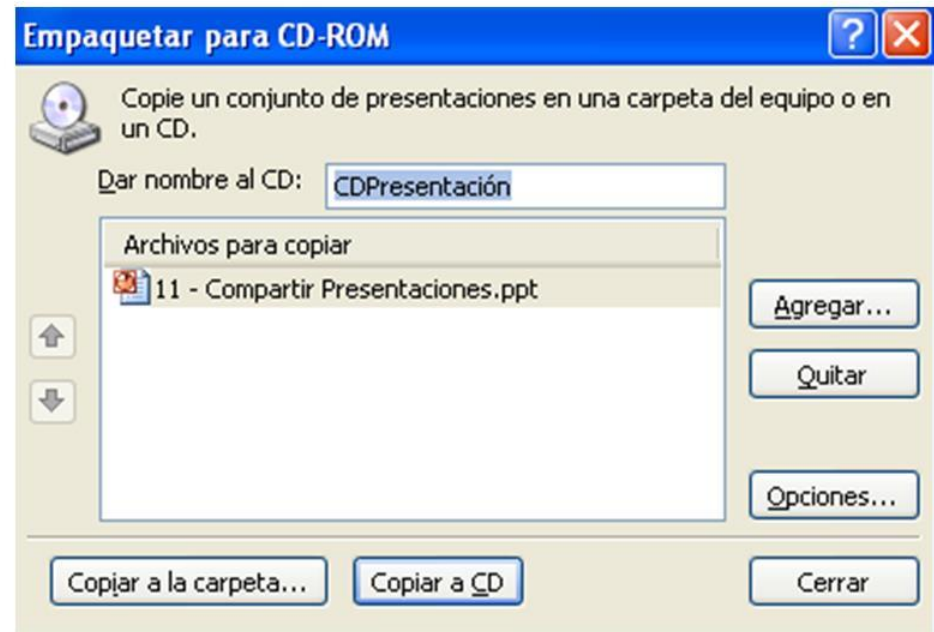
Empaquetar para CD-ROM

?

Copie un conjunto de presentaciones en una carpeta del equipo o en un CD.

Dar nombre al CD: CDPresentación

Archivos para copiar

11 - Compartir Presentaciones.ppt

Agregar...

Quitar

Opciones...

Copiar a la carpeta...

Copiar a CD

Cerrar